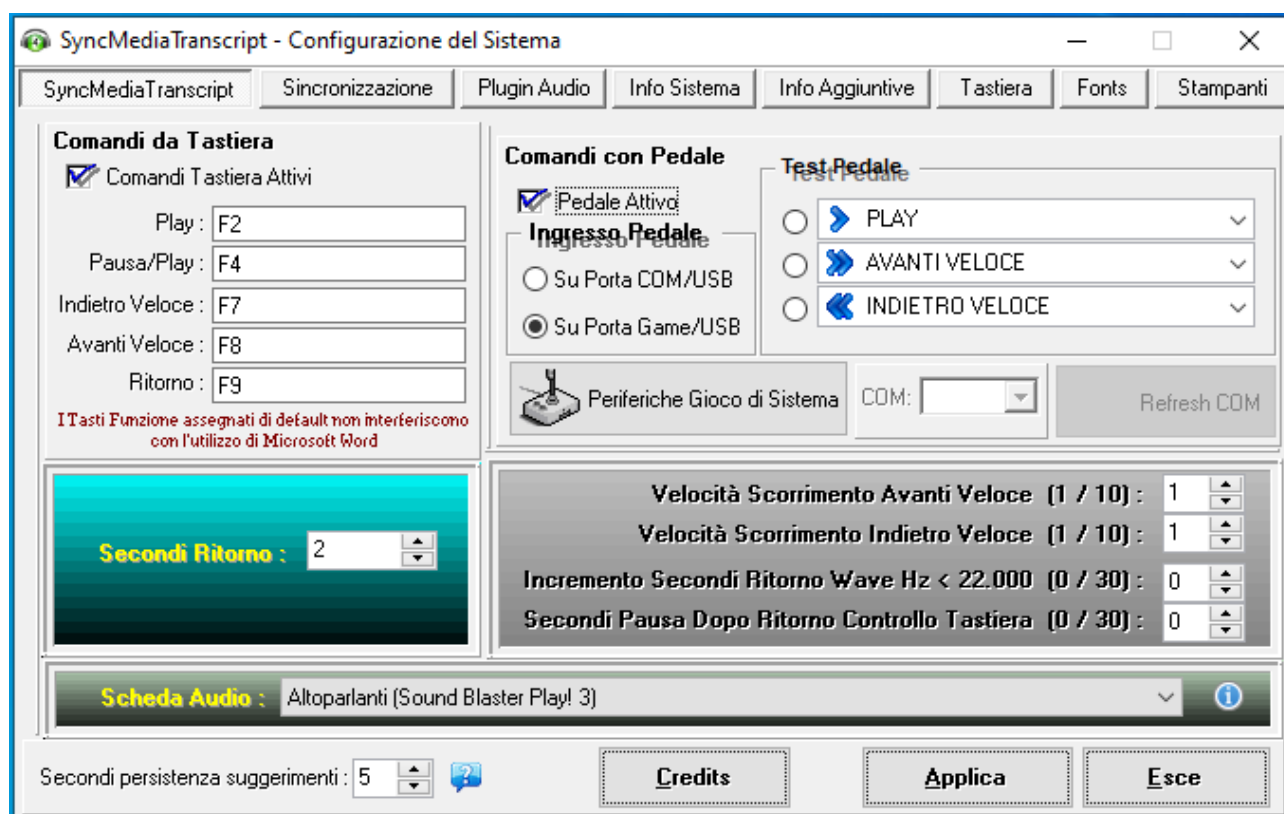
SyncMediaTranscript - Configurazione del Sistema

SyncMediaTranscript | Sincronizzazione | Plugin Audio | Info Sistema | Info Aggiuntive | Tastiera | Fonts | Stampanti

Comandi da Tastiera
Comandi Tastiera Attivi
Play : F2
Pausa/Play : F4
Indietro Veloce : F7
Avanti Veloce : F8
Ritorno : F9
I Tasti Funzione assegnati di default non interferiscono con l'utilizzo di Microsoft Word

Comandi con Pedale
Pedale Attivo
Ingresso Pedale
Su Porta COM/USB
Su Porta Game/USB

Test Pedale
PLAY
AVANTI VELOCE
INDIETRO VELOCE

Periferiche Gioco di Sistema
COM:
Refresh COM

Secondi Ritorno : 2

Velocità Scorrimento Avanti Veloce (1 / 10) : 1
Velocità Scorrimento Indietro Veloce (1 / 10) : 1
Incremento Secondi Ritorno Wave Hz < 22.000 (0 / 30) : 0
Secondi Pausa Dopo Ritorno Controllo Tastiera (0 / 30) : 0

Scheda Audio : Altoparlanti (Sound Blaster Play! 3)

Secondi persistenza suggerimenti : 5
Credits
Applica
Esce